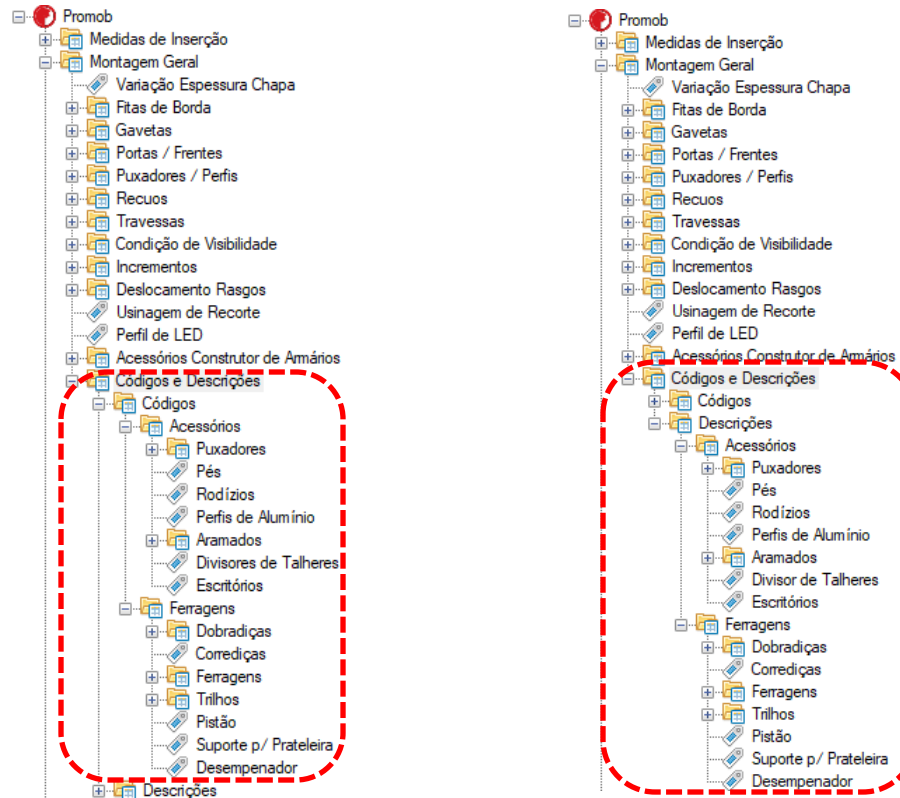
Promob
Medidas de Inserção
Montagem Geral
Variação Espessura Chapa
Fitas de Borda
Gavetas
Portas / Frentes
Puxadores / Perfis
Recuos
Travessas
Condição de Visibilidade
Incrementos
Deslocamento Rasgos
Usinagem de Recorte
Perfil de LED
Acessórios Construtor de Armários
Códigos e Descrições
Códigos
Acessórios
Puxadores
Pés
Rodízios
Perfis de Alumínio
Aramados
Divisores de Talheres
Escritórios
Ferragens
Dobradiças
Corrediças
Ferragens
Trilhos
Pistão
Suporte p/ Prateleira
Desempenador
Descrições

Promob
Medidas de Inserção
Montagem Geral
Variação Espessura Chapa
Fitas de Borda
Gavetas
Portas / Frentes
Puxadores / Perfis
Recuos
Travessas
Condição de Visibilidade
Incrementos
Deslocamento Rasgos
Usinagem de Recorte
Perfil de LED
Acessórios Construtor de Armários
Códigos e Descrições
Códigos
Descrições
Acessórios
Puxadores
Pés
Rodízios
Perfis de Alumínio
Aramados
Divisor de Talheres
Escritórios
Ferragens
Dobradiças
Corrediças
Ferragens
Trilhos
Pistão
Suporte p/ Prateleira
Desempenador